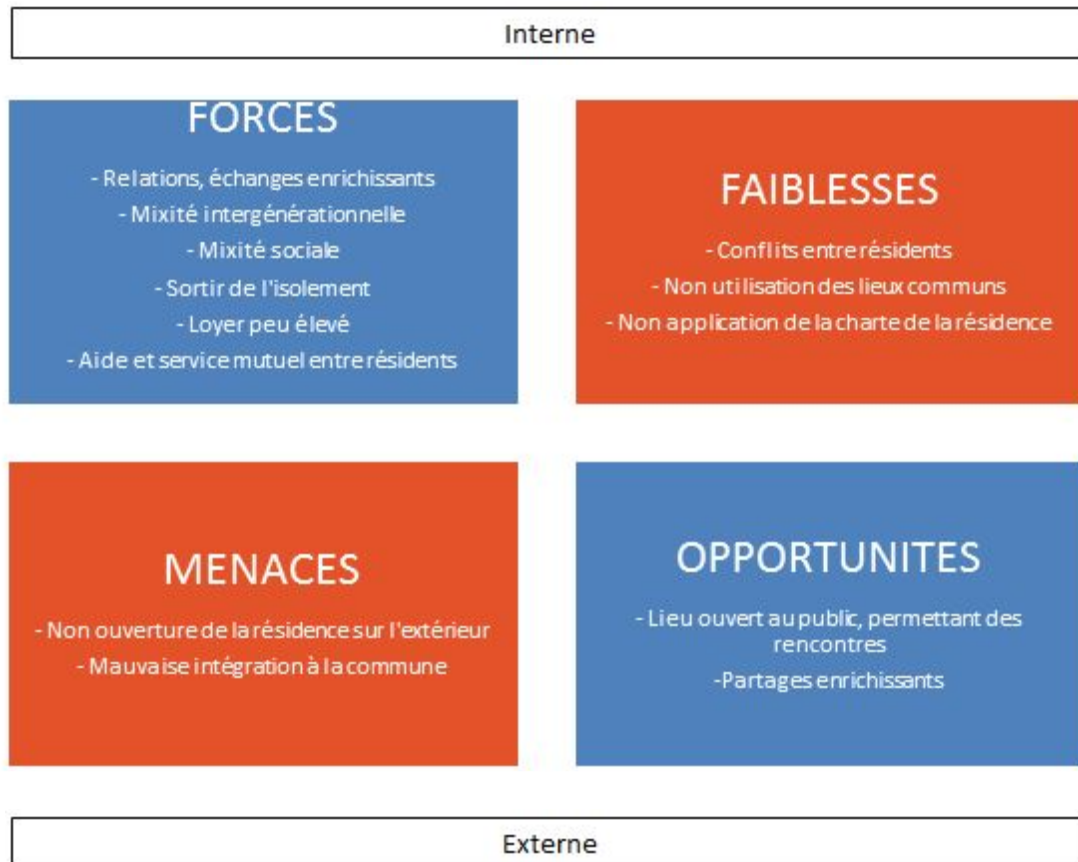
Interne

FORCES

- Relations, échanges enrichissants
- Mixité intergénérationnelle
- Mixité sociale
- Sortir de l'isolement
- Loyer peu élevé
- Aide et service mutuel entre résidents

FAIBLESSES

- Conflits entre résidents
- Non utilisation des lieux communs
- Non application de la charte de la résidence

MENACES

- Non ouverture de la résidence sur l'extérieur
- Mauvaise intégration à la commune

OPPORTUNITES

- Lieu ouvert au public, permettant des rencontres
-Partages enrichissants

Externe